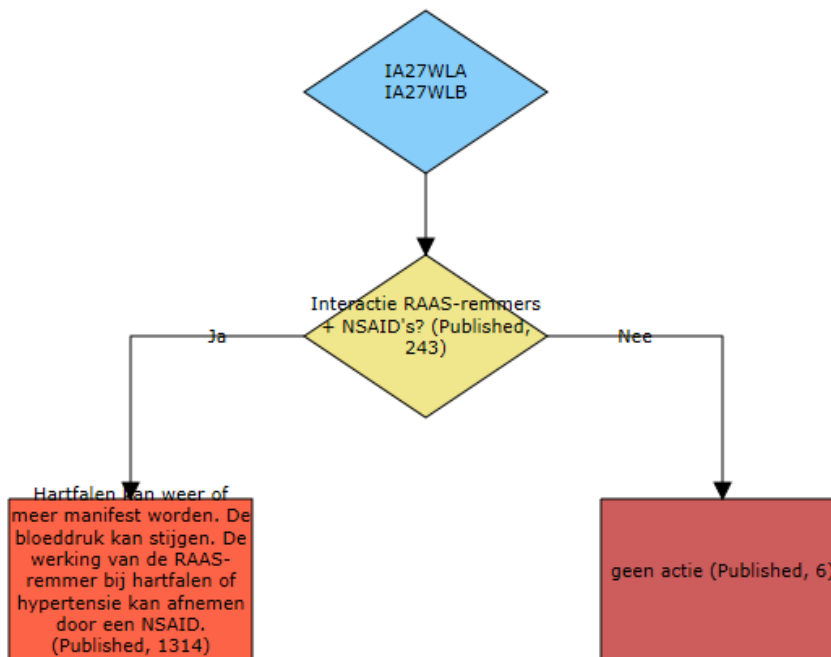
IA27WLA
IA27WLB

Interactie RAAS-remmers + NSAID's? (Published, 243)

Ja

Nee

Hartfalen kan weer of meer manifest worden. De bloeddruk kan stijgen. De werking van de RAAS-remmer bij hartfalen of hypertensie kan afnemen door een NSAID. (Published, 1314)

geen actie (Published, 6)